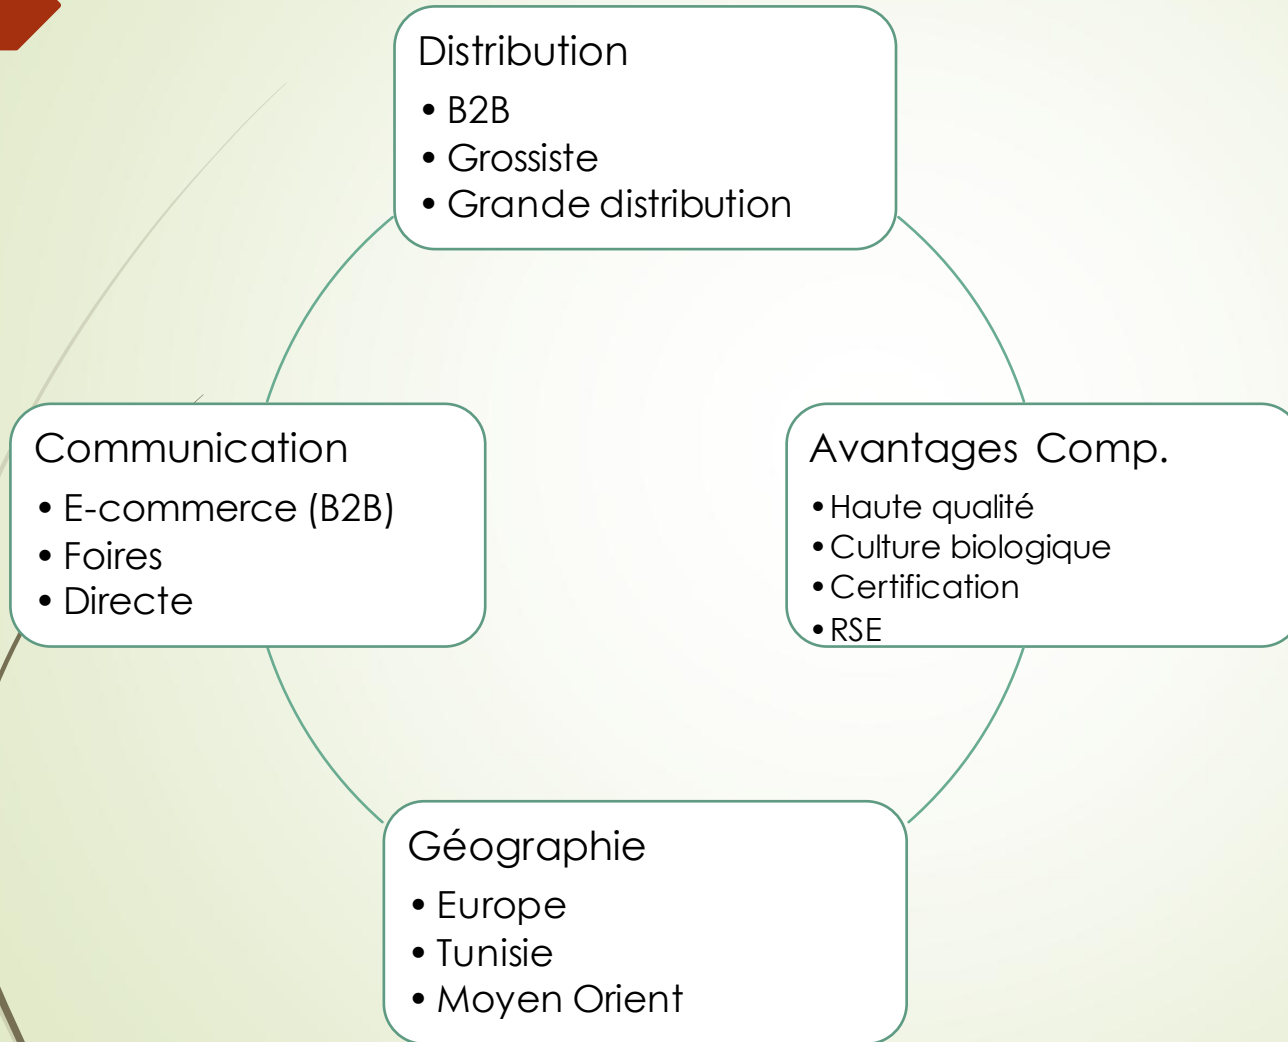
Distribution
• B2B
• Grossiste
• Grande distribution

Communication
• E-commerce (B2B)
• Foires
• Directe

Avantages Comp.
• Haute qualité
• Culture biologique
• Certification
• RSE

Géographie
• Europe
• Tunisie
• Moyen Orient